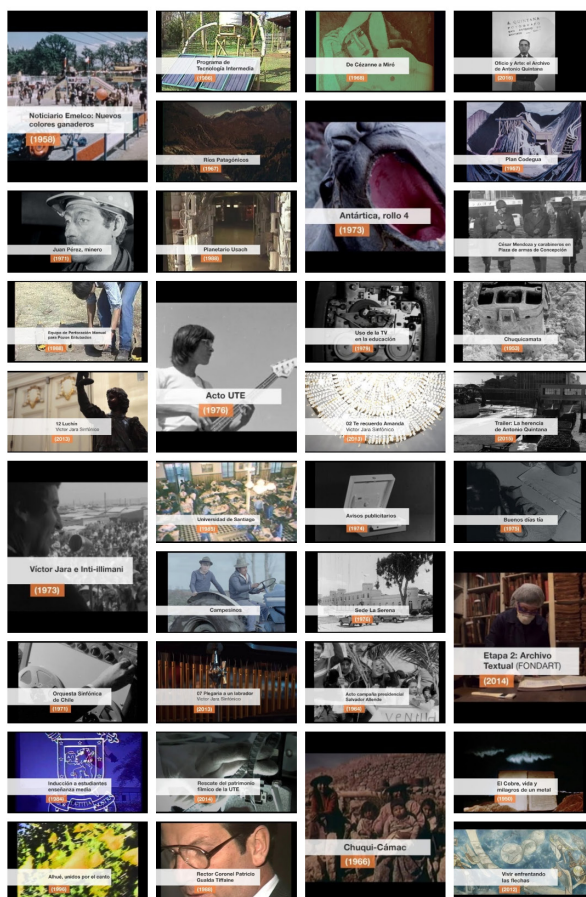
Noticiario Emelco: Nuevos colores ganaderos
(1958)

Programa de Tecnología Intermedia
(1980)

De Cézanne a Miró
(1968)

Oficio y Arte: el Archivo de Antonio Quintana
(2016)

Ríos Patagónicos
(1967)

Antártica, rollo 4
(1973)

Plan Codegua
(1967)

Juan Pérez, minero
(1971)

Planetario Usach
(1986)

César Mendoza y carabineros en Plaza de armas de Concepción

Equipo de Perforación Manual para Pozos Entubados
(1986)

Acto UTE
(1976)

Uso de la TV en la educación
(1973)

Chuquicamata
(1952)

12 Luchín
Víctor Jara Sinfónico
(2013)

02 Te recuerdo Amanda
Víctor Jara Sinfónico
(2013)

Trailer: La herencia de Antonio Quintana
(2015)

Víctor Jara e Inti-illimani
(1973)

Universidad de Santiago
(1985)

Avisos publicitarios
(1974)

Buenos días tía
(1975)

Campesinos

Sede La Serena
(1974)

Etapa 2: Archivo Textual (FONDART)
(2014)

Orquesta Sinfónica de Chile
(1971)

07 Plegaria a un labrador
Víctor Jara Sinfónico
(2013)

Acto campaña presidencial Salvador Allende
(1964)

Inducción a estudiantes enseñanza media
(1984)

Rescate del patrimonio fílmico de la UTE
(2014)

Chuqui-Cámac
(1966)

El Cobre, vida y milagros de un metal
(1950)

Alhué, unidos por el canto
(1986)

Rector Coronel Patricio Guzmán Tiffeine
(1986)

Vivir enfrentando las flechas
(2012)